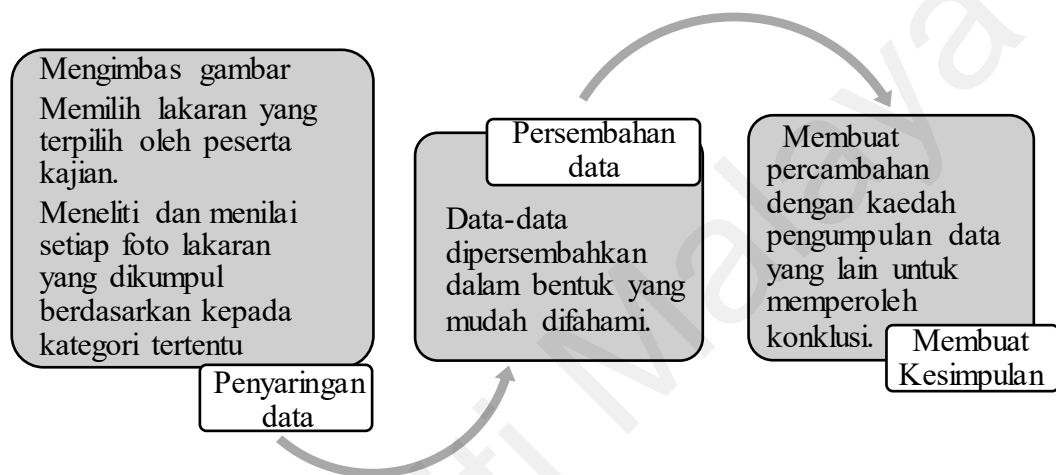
Mengimbas gambar

Memilih lakaran yang terpilih oleh peserta kajian.

Meneliti dan menilai setiap foto lakaran yang dikumpul berdasarkan kepada kategori tertentu

Penyaringan data

Persembahan data

Data-data dipersembahkan dalam bentuk yang mudah difahami.

Membuat percambahan dengan kaedah pengumpulan data yang lain untuk memperoleh konklusi.

Membuat Kesimpulan